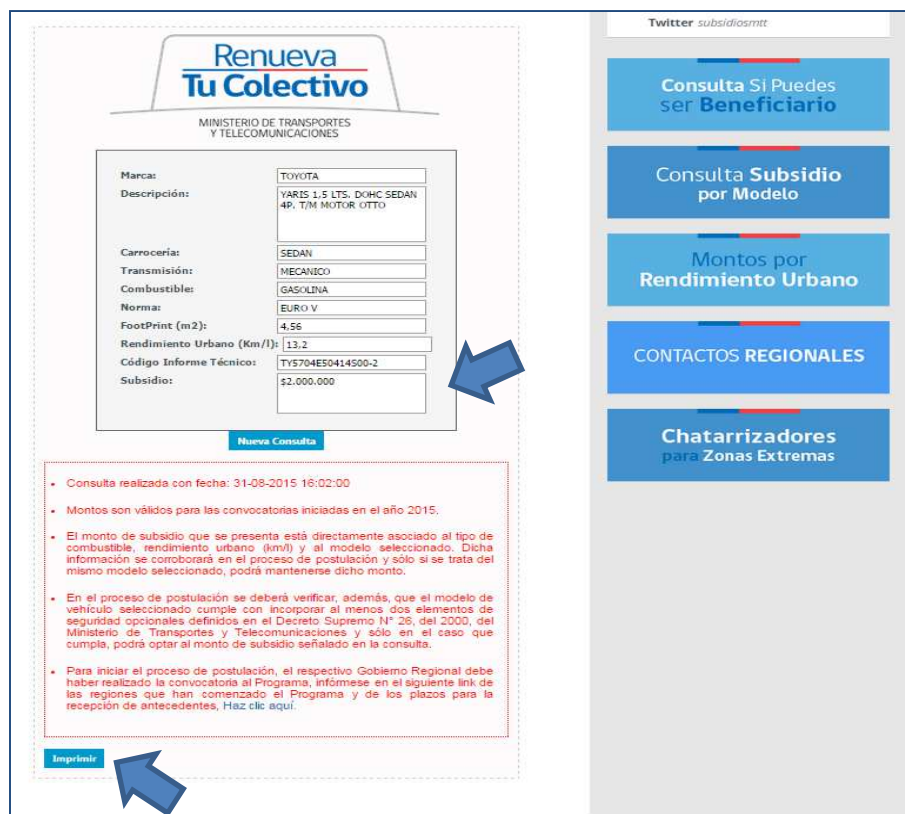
Renueva
Tu Colectivo
MINISTERIO DE TRANSPORTES Y TELECOMUNICACIONES

| | |
|---|---|
| Marca: | TOYOTA |
| Descripción: | YARIS 1,5 LTS. DOHC SEDAN 4P. T/M MOTOR OTTO |
| Carrocería: | SEDAN |
| Transmisión: | MECANICO |
| Combustible: | GASOLINA |
| Norma: | EURO V |
| FootPrint (m2): | 4,56 |
| Rendimiento Urbano (Km/l): | 13,2 |
| Código Informe Técnico: | TY5704E50414S00-2 |
| Subsidio: | $2.000.000 |

Nueva Consulta

- Consulta realizada con fecha: 31-08-2015 16:02:00
- Montos son válidos para las convocatorias iniciadas en el año 2015.
- El monto de subsidio que se presenta está directamente asociado al tipo de combustible, rendimiento urbano (km/l) y al modelo seleccionado. Dicha información se corroborará en el proceso de postulación y sólo si se trata del mismo modelo seleccionado, podrá mantenerse dicho monto.
- En el proceso de postulación se deberá verificar, además, que el modelo de vehículo seleccionado cumple con incorporar al menos dos elementos de seguridad opcionales definidos en el Decreto Supremo N° 26, del 2000, del Ministerio de Transportes y Telecomunicaciones y sólo en el caso que cumpla, podrá optar al monto de subsidio señalado en la consulta.
- Para iniciar el proceso de postulación, el respectivo Gobierno Regional debe haber realizado la convocatoria al Programa, infórmese en el siguiente link de las regiones que han comenzado el Programa y de los plazos para la recepción de antecedentes, Haz clic aquí.

Imprimir

Twitter subsidiosmtt

Consulta Si Puedes ser Beneficiario

Consulta Subsidio por Modelo

Montos por Rendimiento Urbano

CONTACTOS REGIONALES

Chatarrizadores para Zonas Extremas